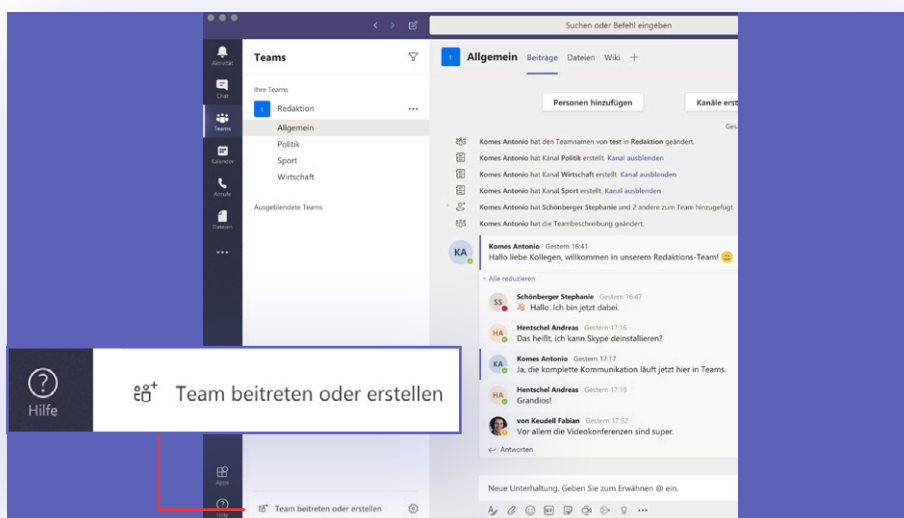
Suchen oder Befehl eingeben

Aktivität
Chat
Teams
Kalender
Anrufe
Dateien
...

Teams

Ihre Teams
Redaktion ...
Allgemein
Politik
Sport
Wirtschaft

Ausgeblendete Teams

Allgemein Beiträge Dateien Wiki +

Personen hinzufügen
Kanäle erst

Ges

Komes Antonio hat den Teamnamen von test in Redaktion geändert.
Komes Antonio hat Kanal Politik erstellt. Kanal ausblenden
Komes Antonio hat Kanal Wirtschaft erstellt. Kanal ausblenden
Komes Antonio hat Kanal Sport erstellt. Kanal ausblenden
Komes Antonio hat Schönberger Stephanie und 2 andere zum Team hinzugefügt.
Komes Antonio hat die Teambeschreibung geändert.

KA Komes Antonio Gestern 16:41
Hallo liebe Kollegen, willkommen in unserem Redaktions-Team!

Alle reduzieren

SS Schönberger Stephanie Gestern 16:47
Hallo. Ich bin jetzt dabei.

HA Hentschel Andreas Gestern 17:16
Das heißt, ich kann Skype deinstallieren?

KA Komes Antonio Gestern 17:17
Ja, die komplette Kommunikation läuft jetzt hier in Teams.

HA Hentschel Andreas Gestern 17:18
Grandios!

von Keudell Fabian Gestern 17:52
Vor allem die Videokonferenzen sind super.

Antworten

Neue Unterhaltung. Geben Sie zum Erwähnen @ ein.

Hilfe
Team beitreten oder erstellen

Apps
Hilfe
Team beitreten oder erstellen